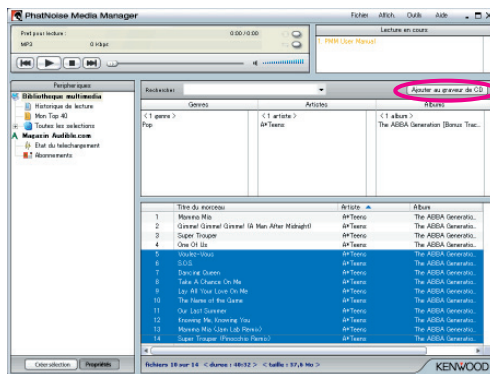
PhatNoise Media Manager

Fichier Affich Outils Aide

Prêt pour lecture : 0:00/0:00
MP3 0 Kbps

Lecture en cours
1. PMM User Manual

Peripheriques
Bibliothèque multimédia
Historique de lecture
Mon Top 40
Toutes les selections
Magasin Audible.com
État du telechargement
Abonnements

Rechercher
Ajouter au graveur de CD

| Genres | Artistes | Albums |
|---|---|---|
| < 1 genre > | < 1 artiste > | < 1 album > |
| Pop | A*Teens | The ABBA Generation [Bonus Trac... |

| | Titre du morceau | Artiste | Album |
|---|---|---|---|
| 1 | Mamma Mia | A*Teens | The ABBA Generatio... |
| 2 | Gimme! Gimme! Gimme! (A Man After Midnight) | A*Teens | The ABBA Generatio... |
| 3 | Super Trouper | A*Teens | The ABBA Generatio... |
| 4 | One Of Us | A*Teens | The ABBA Generatio... |
| 5 | Voulez-Vous | A*Teens | The ABBA Generatio... |
| 6 | S.O.S. | A*Teens | The ABBA Generatio... |
| 7 | Dancing Queen | A*Teens | The ABBA Generatio... |
| 8 | Take A Chance On Me | A*Teens | The ABBA Generatio... |
| 9 | Lay All Your Love On Me | A*Teens | The ABBA Generatio... |
| 10 | The Name of the Game | A*Teens | The ABBA Generatio... |
| 11 | Our Last Summer | A*Teens | The ABBA Generatio... |
| 12 | Knowing Me, Knowing You | A*Teens | The ABBA Generatio... |
| 13 | Mamma Mia (Jon Lob Remix) | A*Teens | The ABBA Generatio... |
| 14 | Super Trouper (Pinocchio Remix) | A*Teens | The ABBA Generatio... |

Créer sélection Propriétés

fichiers 10 sur 14 < durée : 40:52 > < taille : 37,6 Mo >

KENWOOD